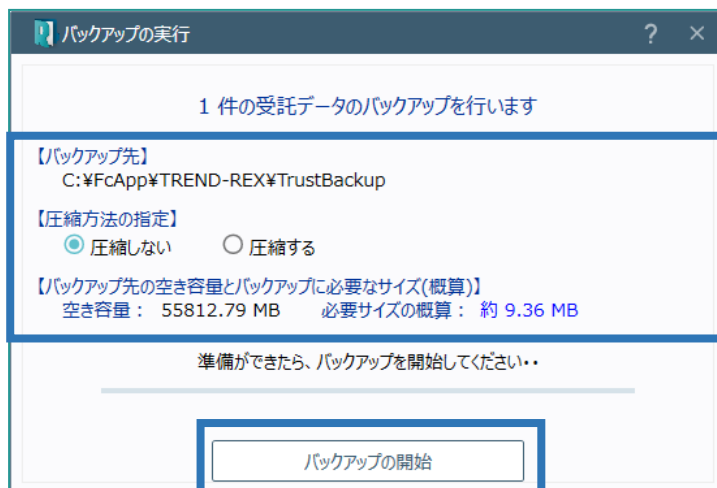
バックアップの実行

?
×

1 件の受託データのバックアップを行います

【バックアップ先】
C:¥FcApp¥TREND-REX¥TrustBackup

【圧縮方法の指定】
圧縮しない
圧縮する

【バックアップ先の空き容量とバックアップに必要なサイズ(概算)】
空き容量： 55812.79 MB 必要サイズの概算： 約 9.36 MB

準備ができたら、バックアップを開始してください・・

バックアップの開始